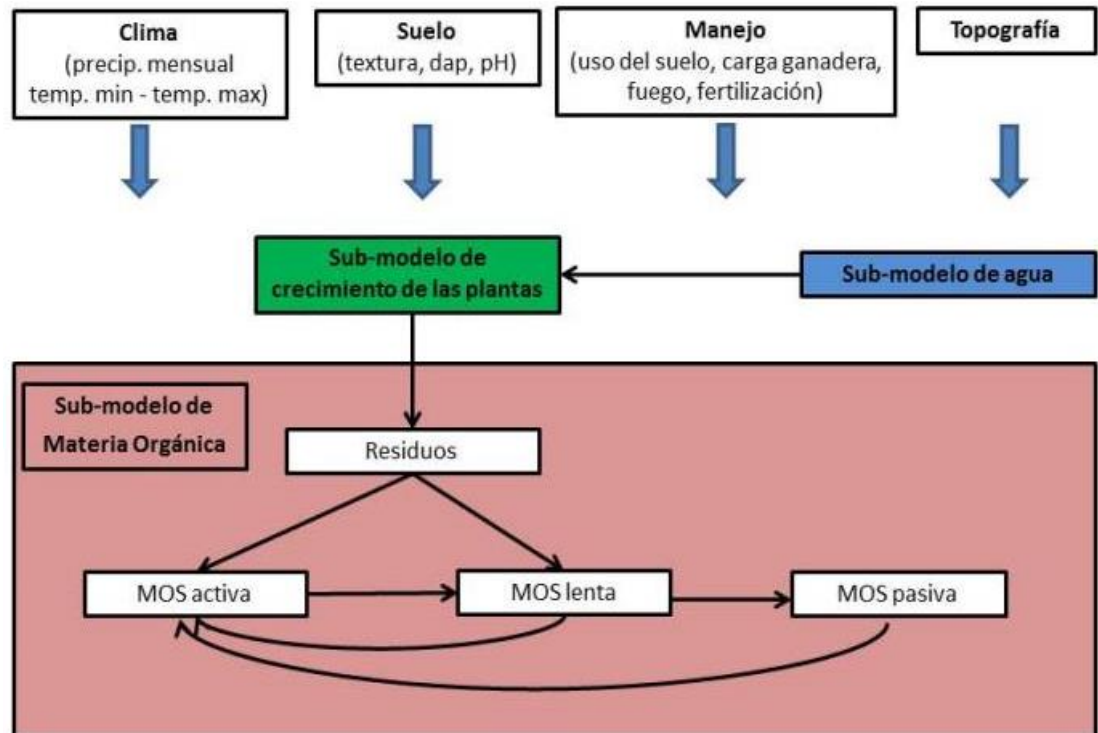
Clima
(precip. mensual
temp. min - temp. max)

Suelo
(textura, dap, pH)

Manejo
(uso del suelo, carga ganadera, fuego, fertilización)

Topografía

Sub-modelo de
crecimiento de las plantas

Sub-modelo de agua

Sub-modelo de
Materia Orgánica

Residuos

MOS activa

MOS lenta

MOS pasiva